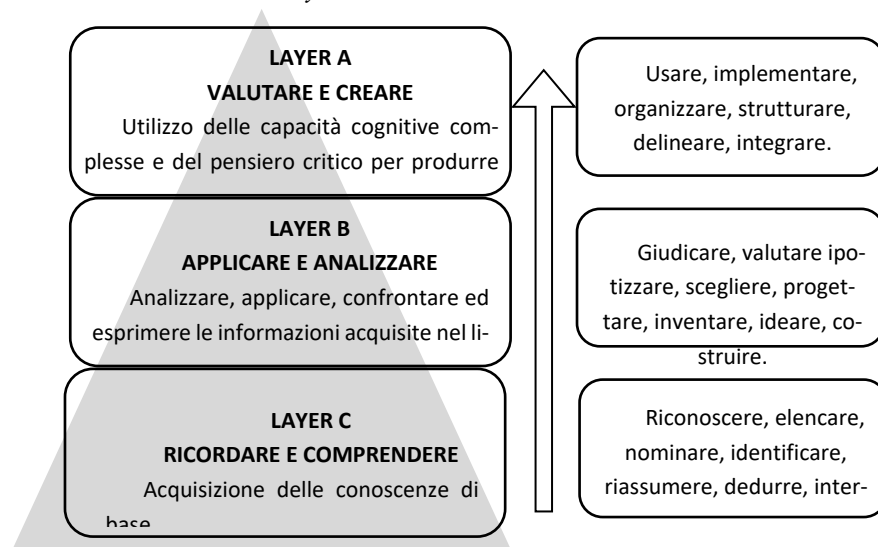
LAYER A
VALUTARE E CREARE
Utilizzo delle capacità cognitive complesse e del pensiero critico per produrre

LAYER B
APPLICARE E ANALIZZARE
Analizzare, applicare, confrontare ed esprimere le informazioni acquisite nel li-

LAYER C
RICORDARE E COMPRENDERE
Acquisizione delle conoscenze di base

Usare, implementare, organizzare, strutturare, delineare, integrare.

Giudicare, valutare ipotizzare, scegliere, progettare, inventare, ideare, costruire.

Riconoscere, elencare, nominare, identificare, riassumere, dedurre, inter-